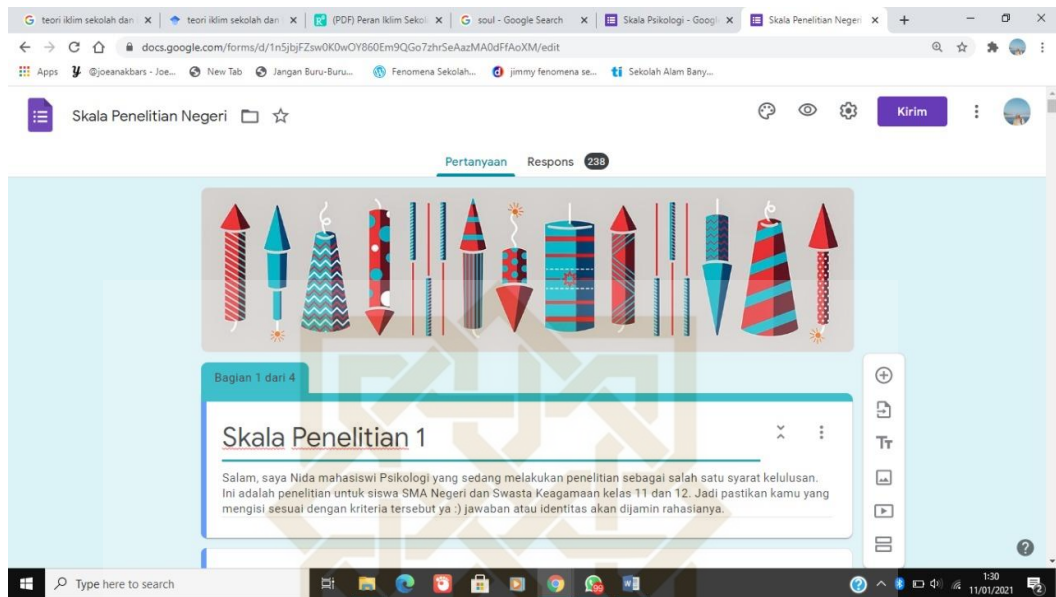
teori iklim sekolah dan | teori iklim sekolah dan | (PDF) Peran Iklim Sekol | soul - Google Search | Skala Psikologi - Googl | Skala Penelitian Negeri

docs.google.com/forms/d/1n5bjFZsw0K0wOY860Em9QGo7zhrSeAazMA0dFfAoXM/edit

Apps @joeanakbars - Joe... New Tab Jangan Buru-Buru... Fenomena Sekolah... jimmy fenomena se... Sekolah Alam Bany...

Skala Penelitian Negeri

Kirim

Pertanyaan Respons 238

Bagian 1 dari 4

Skala Penelitian 1

Salam, saya Nida mahasiswi Psikologi yang sedang melakukan penelitian sebagai salah satu syarat kelulusan. Ini adalah penelitian untuk siswa SMA Negeri dan Swasta Keagamaan kelas 11 dan 12. Jadi pastikan kamu yang mengisi sesuai dengan kriteria tersebut ya :) jawaban atau identitas akan dijamin rahasianya.

Type here to search

1:30
11/01/2021